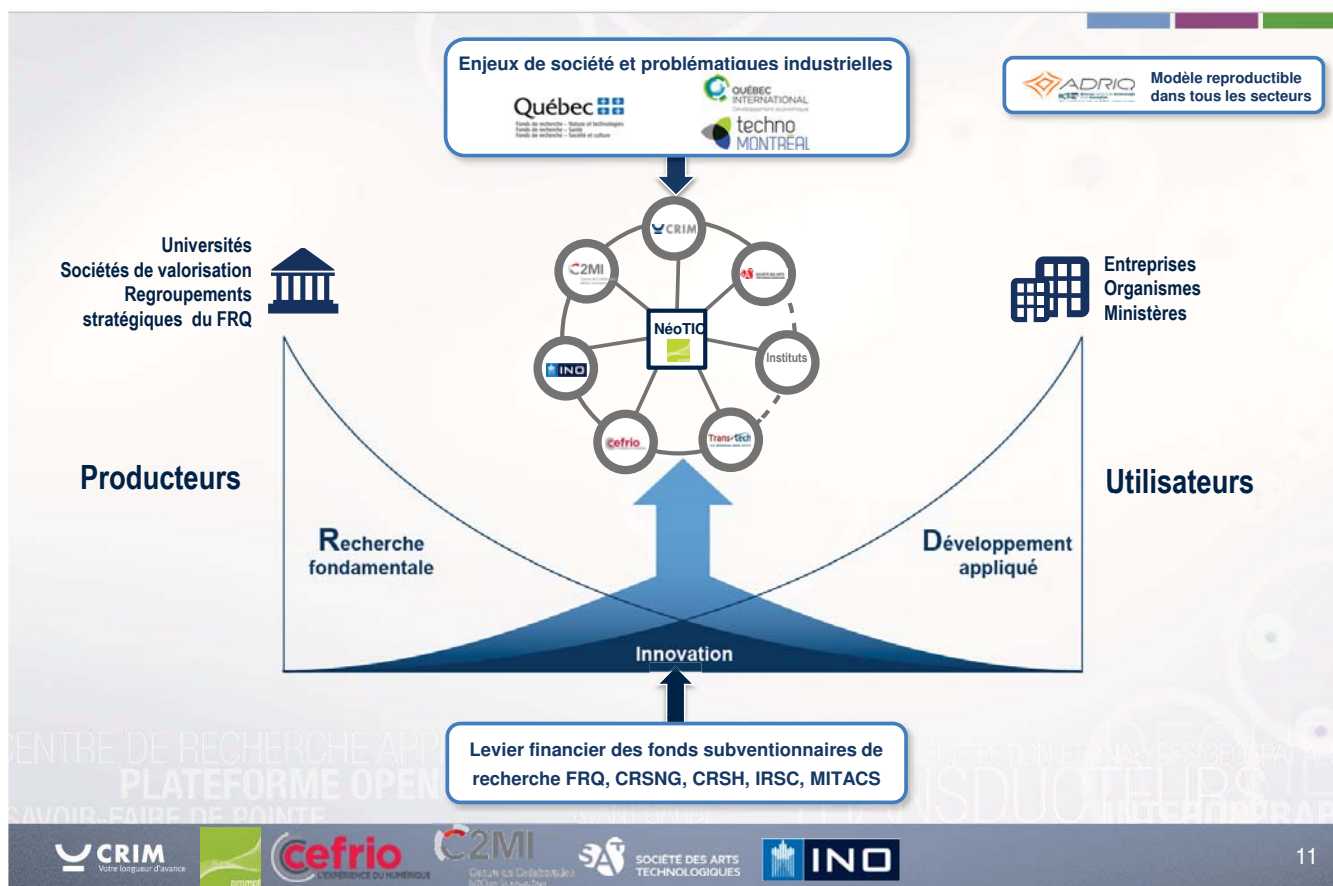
Enjeux de société et problématiques industrielles

Québec
Fonds de recherche – Nature et technologies
Fonds de recherche – Santé
Fonds de recherche – Société et culture

QUÉBEC INTERNATIONAL

techno MONTRÉAL

ADRIQ

Modèle reproductible dans tous les secteurs

Universités
Sociétés de valorisation
Regroupements stratégiques du FRQ

Entreprises
Organismes
Ministères

CRIM

C2MI

NéoTIC

INO

Instituts

Cefrio

Trans-tech

Producteurs

Utilisateurs

Recherche fondamentale

Développement appliqué

Innovation

Levier financier des fonds subventionnaires de recherche FRQ, CRSNG, CRSH, IRSC, MITACS

CENTRE DE RECHERCHE APP
PLATEFORME OPEN
SAVOIR-FAIRE DE POINTE

CRIM Votre longueur d'avance

cefrio L'EXPÉRIENCE DU NUMÉRIQUE

C2MI

SAT SOCIÉTÉ DES ARTS TECHNOLOGIQUES

INO

11